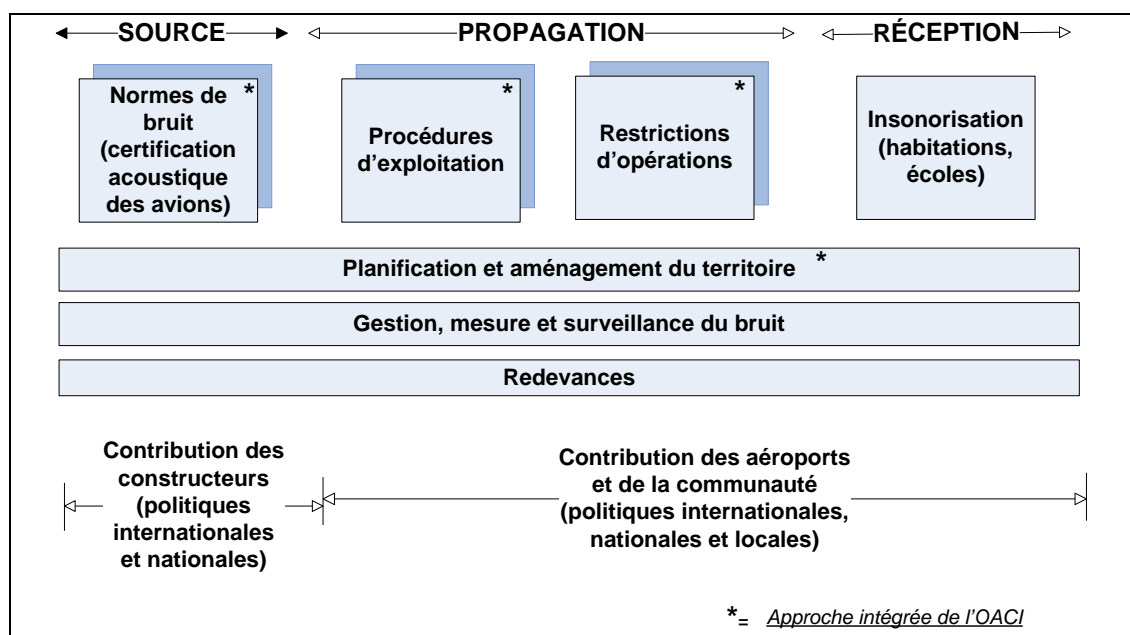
SOURCE

PROPAGATION

RÉCEPTION

Normes de bruit (certification acoustique des avions) *

Procédures d'exploitation *

Restrictions d'opérations *

Insonorisation (habitations, écoles)

Planification et aménagement du territoire *

Gestion, mesure et surveillance du bruit

Redevances

Contribution des constructeurs (politiques internationales et nationales)

Contribution des aéroports et de la communauté (politiques internationales, nationales et locales)

*= Approche intégrée de l'OACI